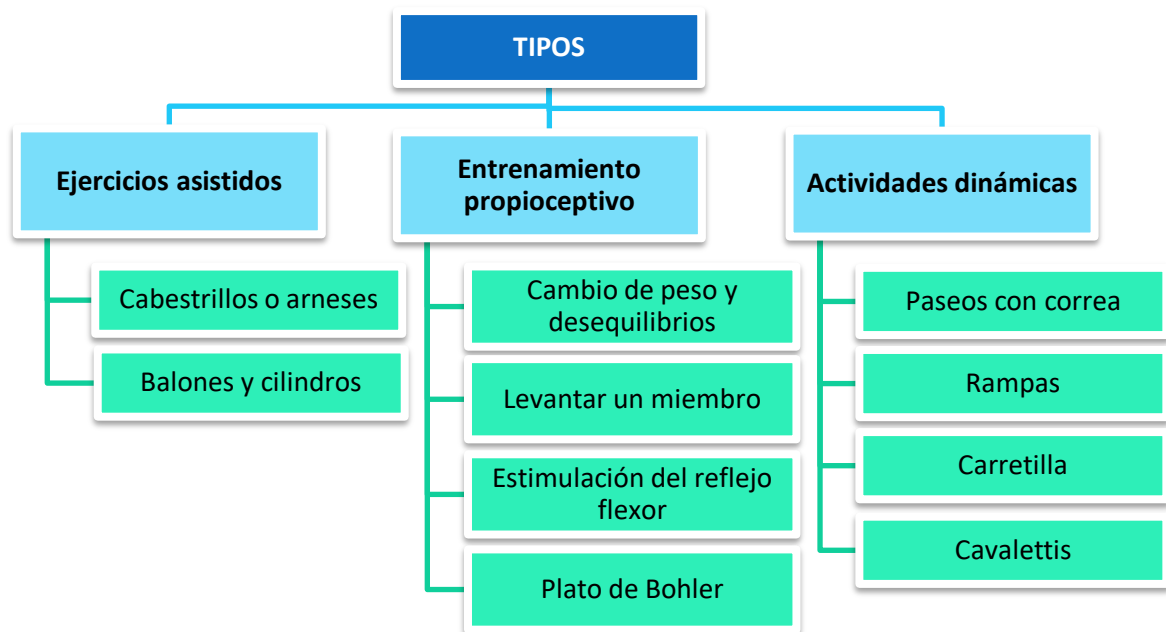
TIPOS

Ejercicios asistidos

Cabestrillos o arneses

Balones y cilindros

Entrenamiento propioceptivo

Cambio de peso y desequilibrios

Levantar un miembro

Estimulación del reflejo flexor

Plato de Bohler

Actividades dinámicas

Paseos con correa

Rampas

Carretilla

Cavalettis